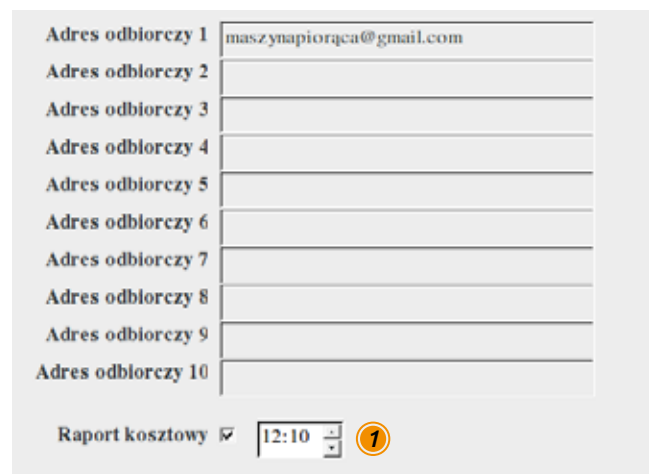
Adres odbiorczy 1 maszynapiorąca@gmail.com
Adres odbiorczy 2
Adres odbiorczy 3
Adres odbiorczy 4
Adres odbiorczy 5
Adres odbiorczy 6
Adres odbiorczy 7
Adres odbiorczy 8
Adres odbiorczy 9
Adres odbiorczy 10

Raport kosztowy 12:10 1